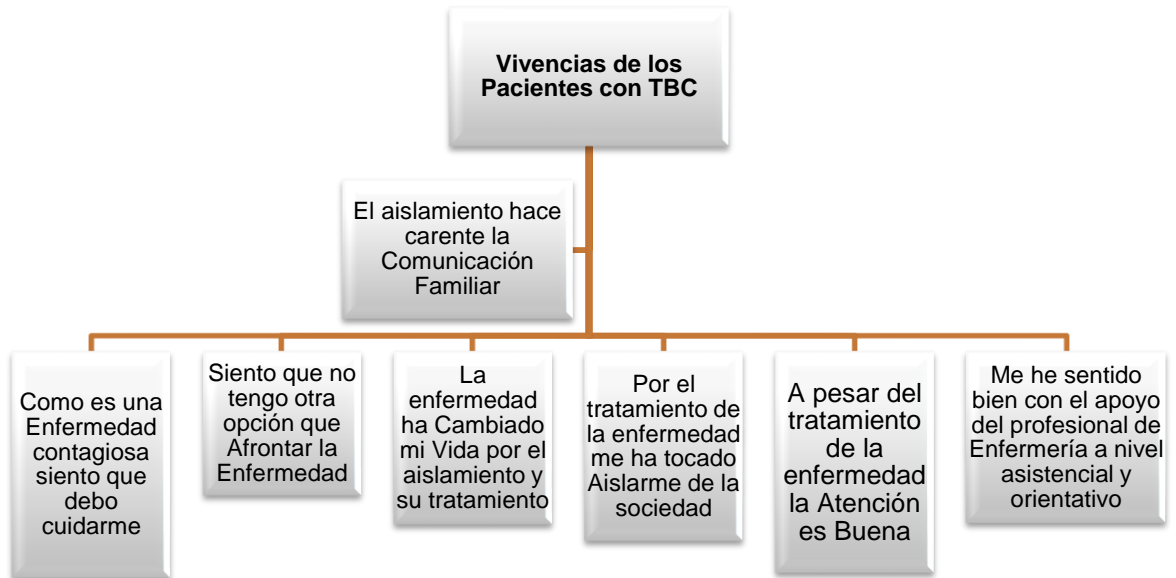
Vivencias de los Pacientes con TBC

El aislamiento hace carente la Comunicación Familiar

Como es una Enfermedad contagiosa siento que debo cuidarme

Siento que no tengo otra opción que Afrontar la Enfermedad

La enfermedad ha Cambiado mi Vida por el aislamiento y su tratamiento

Por el tratamiento de la enfermedad me ha tocado Aislarme de la sociedad

A pesar del tratamiento de la enfermedad la Atención es Buena

Me he sentido bien con el apoyo del profesional de Enfermería a nivel asistencial y orientativo